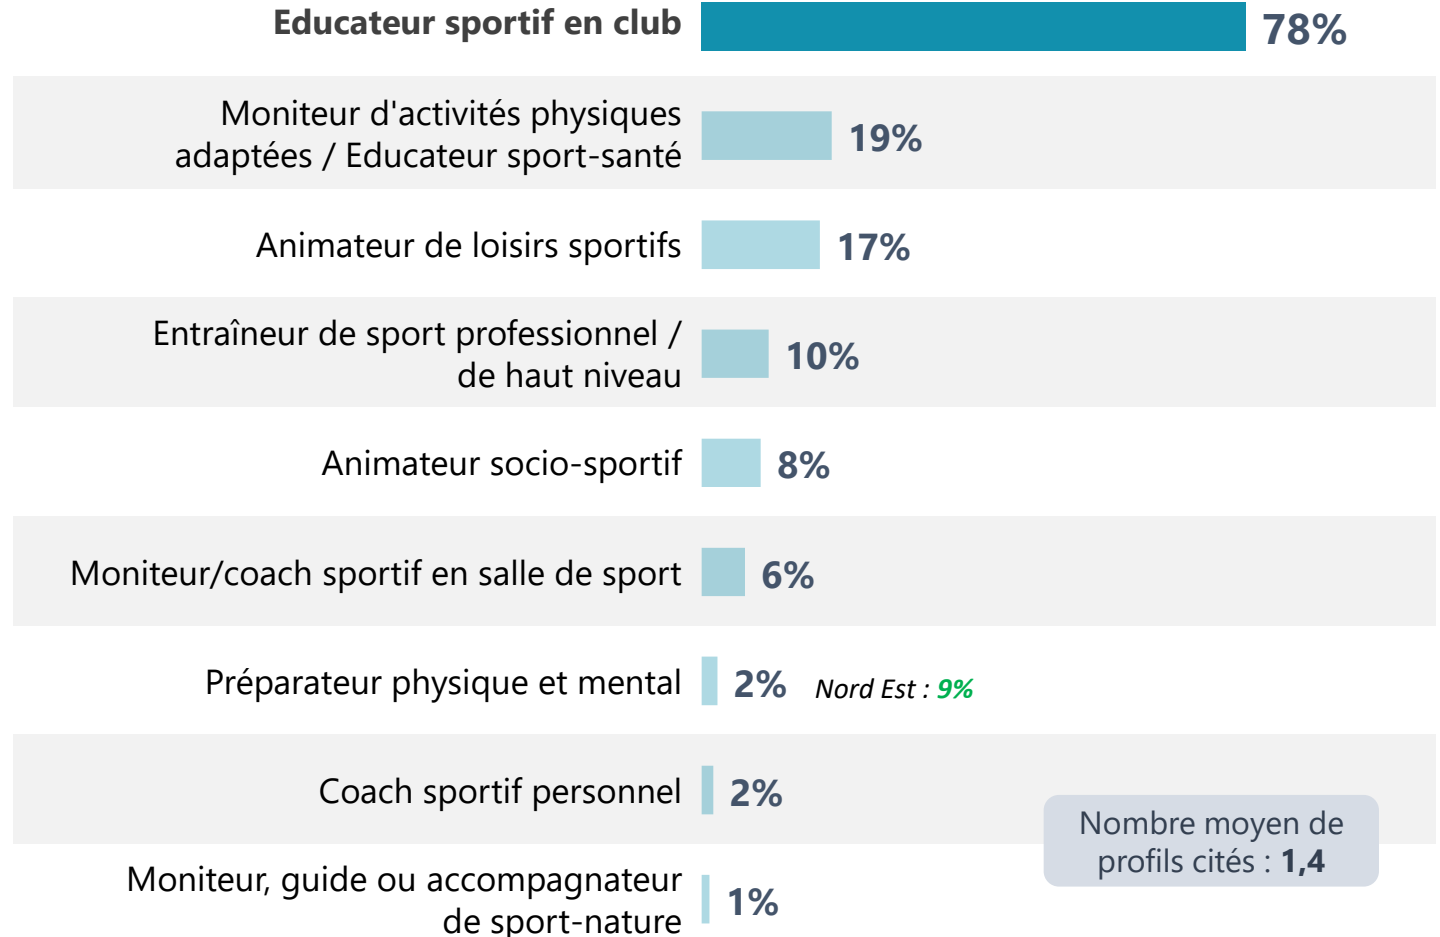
Educateur sportif en club 78%

Moniteur d'activités physiques adaptées / Educateur sport-santé 19%

Animateur de loisirs sportifs 17%

Entraîneur de sport professionnel / de haut niveau 10%

Animateur socio-sportif 8%

Moniteur/coach sportif en salle de sport 6%

Préparateur physique et mental 2% Nord Est : 9%

Coach sportif personnel 2%

Moniteur, guide ou accompagnateur de sport-nature 1%

Nombre moyen de profils cités : 1,4